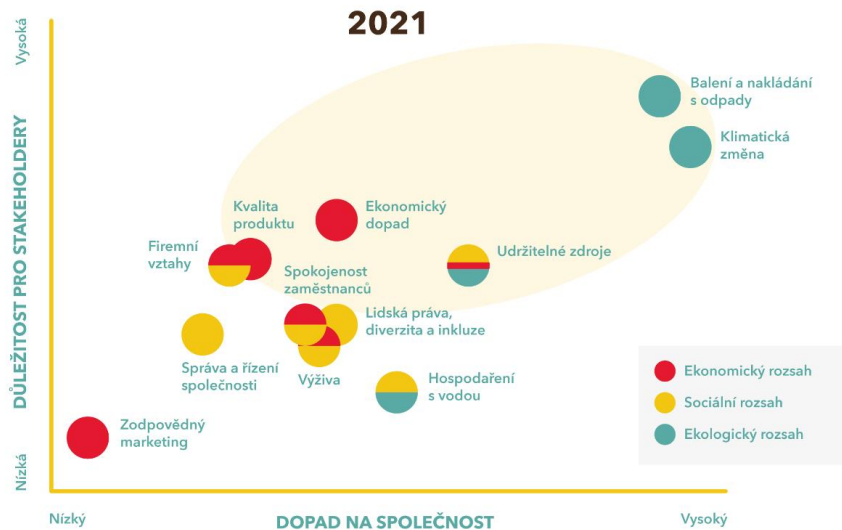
2021

Vysoká

DŮLEŽITOST PRO STAKEHOLDERY

Nízká

Balení a nakládání s odpady

Klimatická změna

Kvalita produktu

Ekonomický dopad

Firemní vztahy

Udržitelné zdroje

Spokojenost zaměstnanců

Lidská práva, diverzita a inkluze

Správa a řízení společnosti

Výživa

Hospodaření s vodou

Zodpovědný marketing

Ekonomický rozsah

Sociální rozsah

Ekologický rozsah

Nízký

DOPAD NA SPOLEČNOST

Vysoký